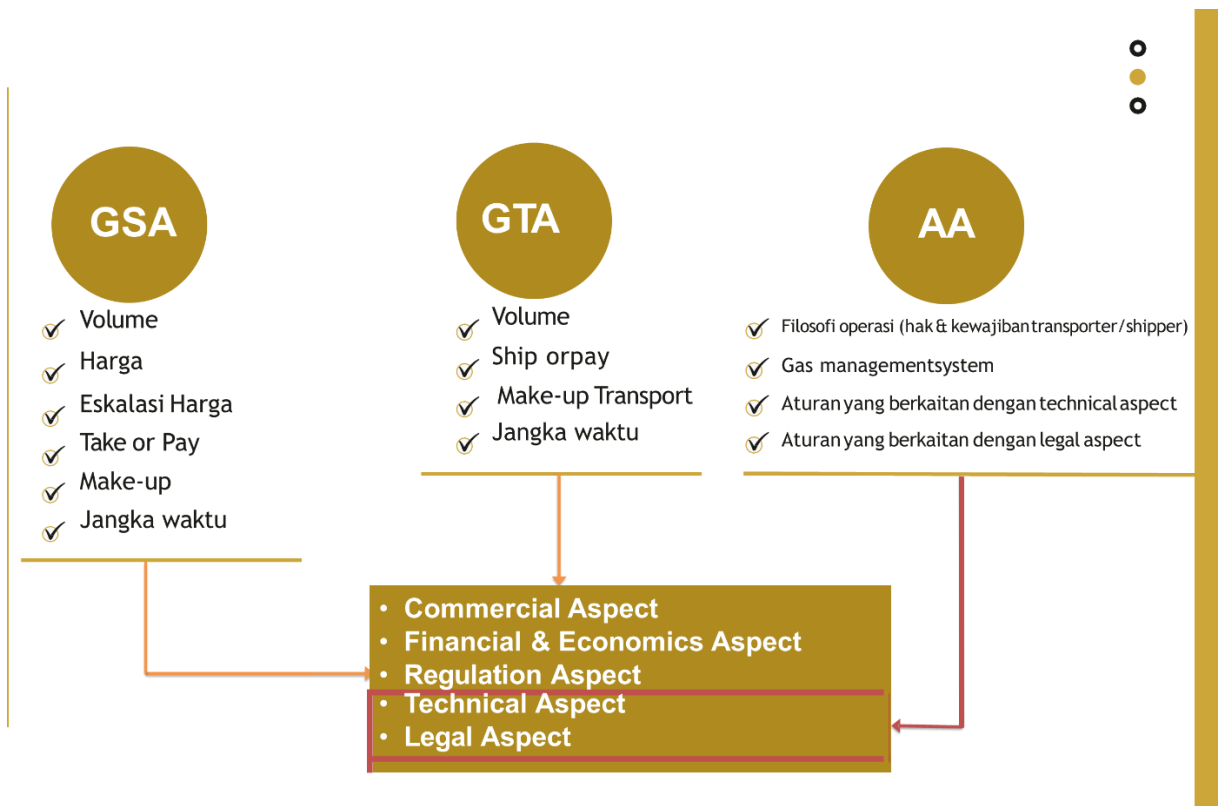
GSA

Volume
Harga
Eskalasi Harga
Take or Pay
Make-up
Jangka waktu

GTA

Volume
Ship orpay
Make-up Transport
Jangka waktu

AA

Filosofi operasi (hak & kewajiban transporter/shipper)
Gas managementsystem
Aturan yang berkaitan dengan technical aspect
Aturan yang berkaitan dengan legal aspect

• Commercial Aspect
• Financial & Economics Aspect
• Regulation Aspect
• Technical Aspect
• Legal Aspect